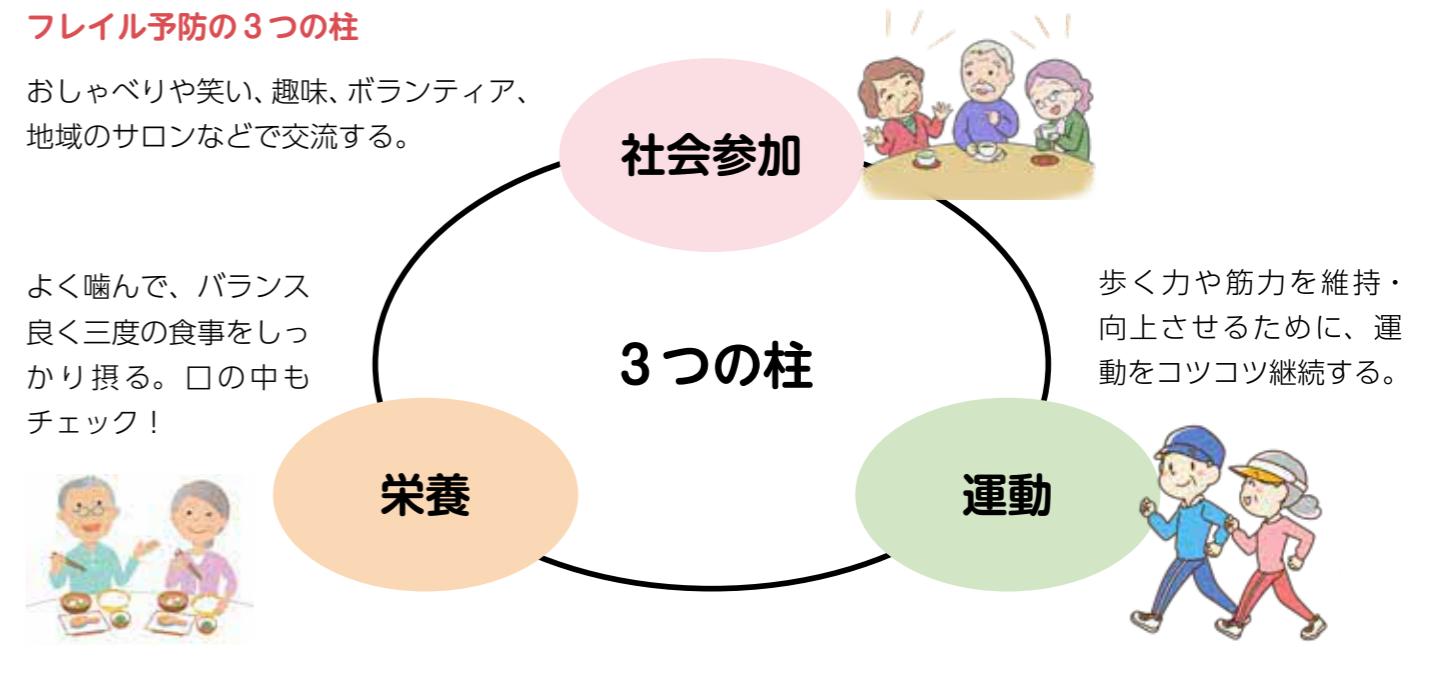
フレイル予防の３つの柱

おしゃべりや笑い、趣味、ボランティア、地域のサロンなどで交流する。

社会参加

よく噛んで、バランス良く三度の食事をしっかり摂る。口の中もチェック！

３つの柱

歩く力や筋力を維持・向上させるために、運動をコツコツ継続する。

栄養

運動